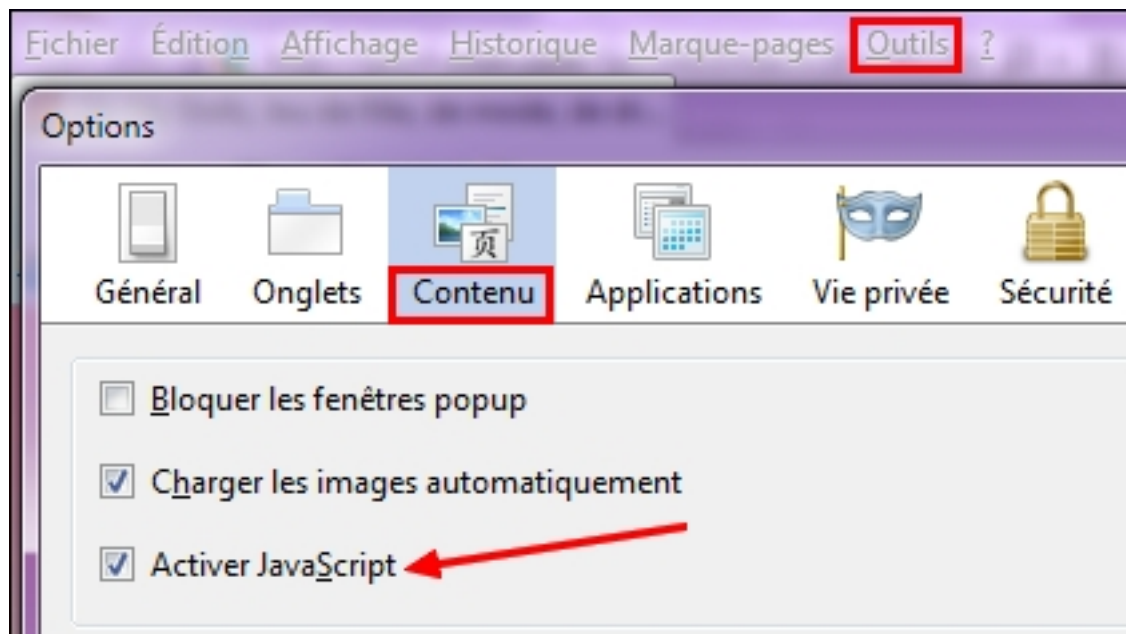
Fichier Édition Affichage Historique Marque-pages Outils ?

Options

Général Onglets Contenu Applications Vie privée Sécurité

Bloquer les fenêtres popup

Charger les images automatiquement

Activer JavaScript